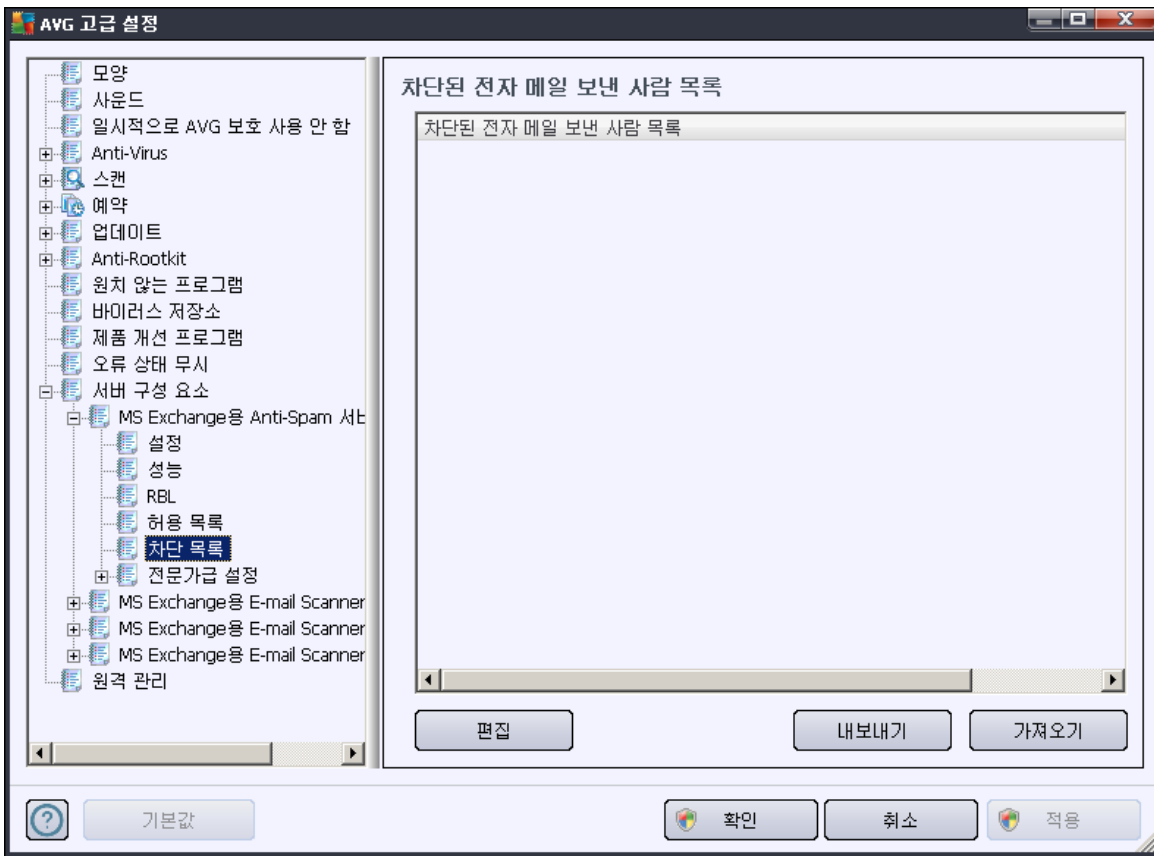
AVG 고급 설정

모양
사운드
일시적으로 AVG 보호 사용 안 함
Anti-Virus
스캔
예약
업데이트
Anti-Rootkit
원치 않는 프로그램
바이러스 저장소
제품 개선 프로그램
오류 상태 무시
서버 구성 요소
MS Exchange용 Anti-Spam 서비
설정
성능
RBL
허용 목록
차단 목록
전문가급 설정
MS Exchange용 E-mail Scanner
MS Exchange용 E-mail Scanner
MS Exchange용 E-mail Scanner
원격 관리

차단된 전자 메일 보낸 사람 목록

차단된 전자 메일 보낸 사람 목록

편집
내보내기
가져오기

기본값
확인
취소
적용